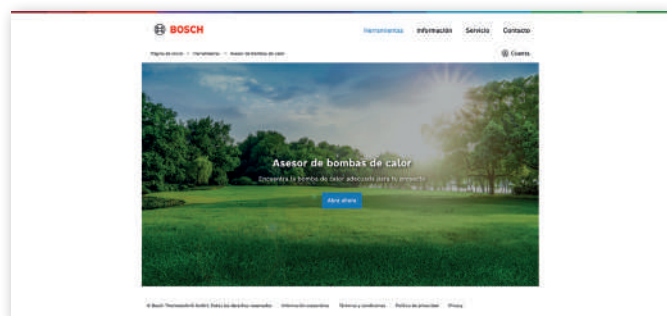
BOSCH

Herramientas Información Servicio Contacto

Página de inicio > Herramientas > Asesor de bombas de calor

Cuenta

Asesor de bombas de calor

Encuentra la bomba de calor adecuada para tu proyecto

Abrir ahora

© Bosch Thermotechnik GmbH. Todos los derechos reservados. Información corporativa Términos y condiciones Política de privacidad Privacy